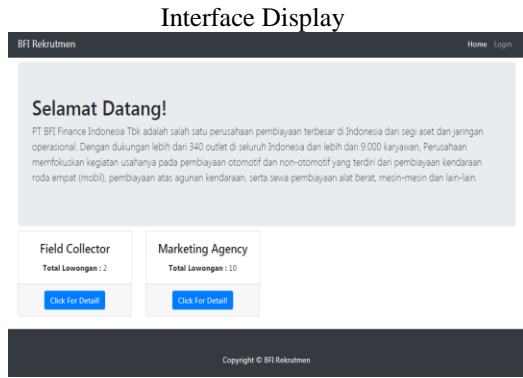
Interface Display

BFI Rekrutmen

Home Login

Selamat Datang!

PT BFI Finance Indonesia Tbk adalah salah satu perusahaan pembiayaan terbesar di Indonesia dari segi aset dan jaringan operasional. Dengan dukungan lebih dari 340 outlet di seluruh Indonesia dan lebih dari 9.000 karyawan, Perusahaan memfokuskan kegiatan usahanya pada pembiayaan otomotif dan non-otomotif yang terdiri dari pembiayaan kendaraan roda empat (mobil), pembiayaan atas agunan kendaraan, serta sewa pembiayaan alat berat, mesin-mesin dan lain-lain.

Field Collector

Total Lowongan : 2

Click For Detail!

Marketing Agency

Total Lowongan : 10

Click For Detail!

Copyright © BFI Rekrutmen